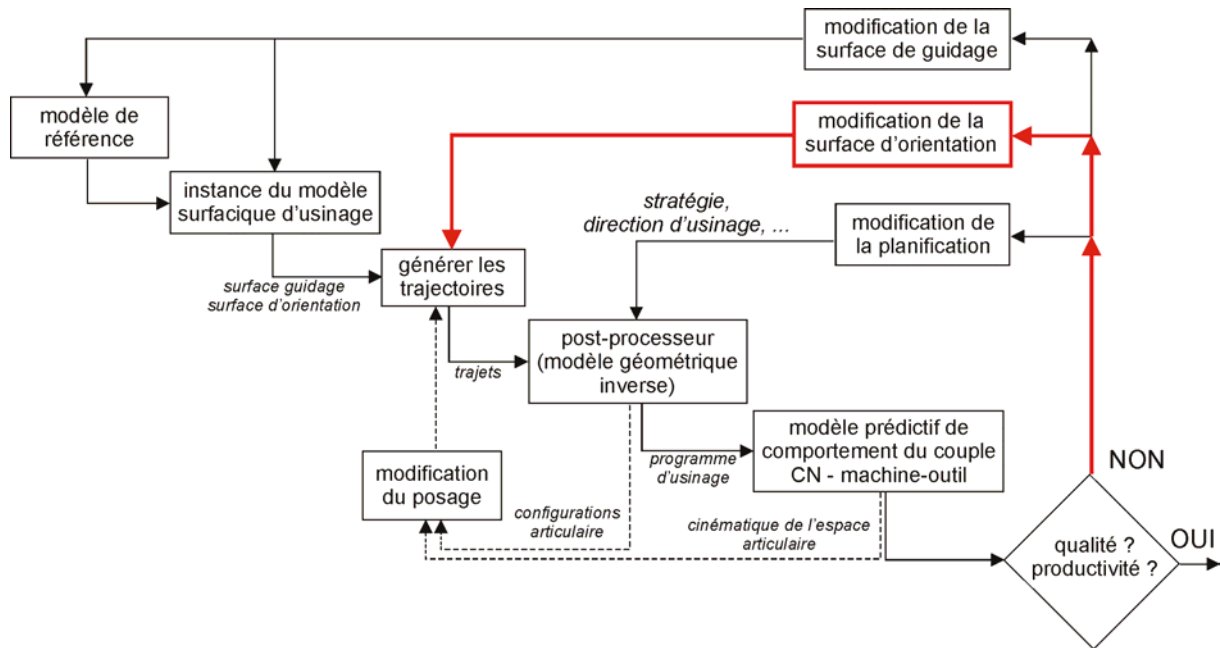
modification de la surface de guidage

modèle de référence

modification de la surface d'orientation

instance du modèle surfacique d'usinage

stratégie, direction d'usinage, ...

modification de la planification

surface guidage
surface d'orientation

générer les trajectoires

post-processeur (modèle géométrique inverse)

trajets

modèle prédictif de comportement du couple CN - machine-outil

NON

modification du posage

programme d'usinage

configurations articulaire

cinématique de l'espace articulaire

qualité ?
productivité ?

OUI